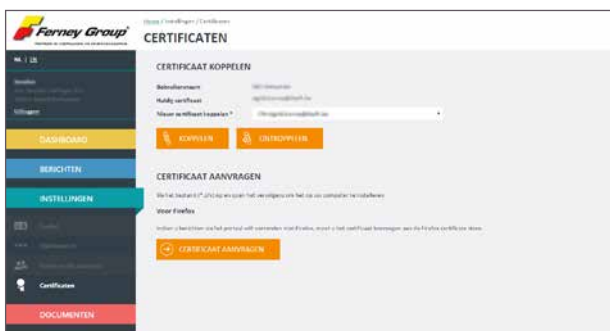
Ferney Group

Home / Instellingen / Certificaten

CERTIFICATEN

NL | EN

Instellingen
Uitloggen

DASHBOARD

BERICHTEN

INSTELLINGEN

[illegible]

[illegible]

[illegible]

Certificaten

DOCUMENTEN

CERTIFICAAT KOPPELEN

Beheerdersnaam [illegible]

Huidig certificaat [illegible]

Nieuw certificaat koppelen * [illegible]

KOPPELEN

ONTKOPPELEN

CERTIFICAAT AANVRAGEN

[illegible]

Voor Firefox

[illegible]

CERTIFICAAT AANVRAGEN